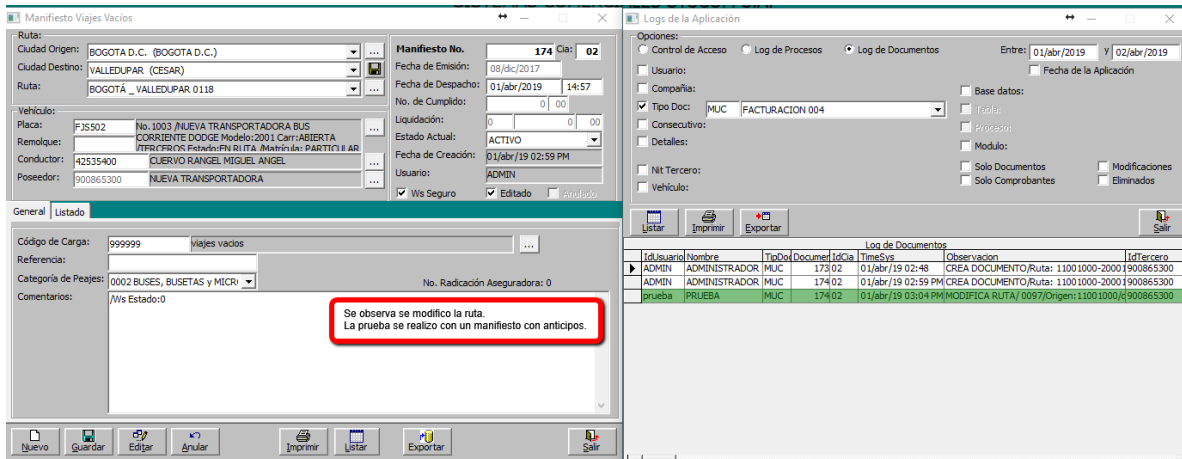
Manifiesto Viajes Vacios

Ruta:
Ciudad Origen: BOGOTA D.C. (BOGOTA D.C.)
Ciudad Destino: VALLEDUPAR (CESAR)
Ruta: BOGOTÁ _ VALLEDUPAR 0118

Vehículo:
Placa: FJS502 No.1003 /NUEVA TRANSPORTADORA BUS CORRIENTE DODGE Modelo:2001 Carr:ABIERTA /TERCEROS Estado:EN RUTA /Matrícula: PARTICULAR
Remolque:
Conductor: 42535400 CUERVO RANGEL MIGUEL ANGEL
Poseedor: 900865300 NUEVA TRANSPORTADORA

Manifiesto No. 174 Cia: 02
Fecha de Emisión: 08/dic/2017
Fecha de Despacho: 01/abr/2019 14:57
No. de Cumplido: 0 00
Liquidación: 0 0 00
Estado Actual: ACTIVO
Fecha de Creación: 01/abr/19 02:59 PM
Usuario: ADMIN
Ws Seguro Editado Anulado

General Listado

Código de Carga: 999999 viajes vacios
Referencia:
Categoría de Peajes: 0002 BUSES, BUSETAS y MICR
No. Radicación Aseguradora: 0
Comentarios: /Ws Estado:0

Se observa se modifico la ruta.
La prueba se realizo con un manifiesto con anticipos.

Nuevo Guardar Editar Anular Imprimir Listar Exportar Salir

Logs de la Aplicación

Opciones:
Control de Acceso Log de Procesos Log de Documentos
Entre: 01/abr/2019 y 02/abr/2019
Fecha de la Aplicación
Usuario:
Compañia:
Base datos:
Tipo Doc: MUC FACTURACION 004
Tabla:
Consecutivo:
Proceso:
Detalles:
Modulo:
Nit Tercero:
Solo Documentos
Modificaciones
Vehículo:
Solo Comprobantes
Eliminados

Listar Imprimir Exportar Salir

Log de Documentos

| IdUsuario | Nombre | TipDoc | Documen | IdCia | TimeSys | Observacion | IdTercero |
|---|---|---|---|---|---|---|---|
| ADMIN | ADMINISTRADOR | MUC | 173 | 02 | 01/abr/19 02:48 | CREA DOCUMENTO/Ruta: 11001000-2000 | 900865300 |
| ADMIN | ADMINISTRADOR | MUC | 174 | 02 | 01/abr/19 02:59 PM | CREA DOCUMENTO/Ruta: 11001000-2000 | 900865300 |
| prueba | PRUEBA | MUC | 174 | 02 | 01/abr/19 03:04 PM | MODIFICA RUTA/ 0097/Origen:11001000/d | 900865300 |